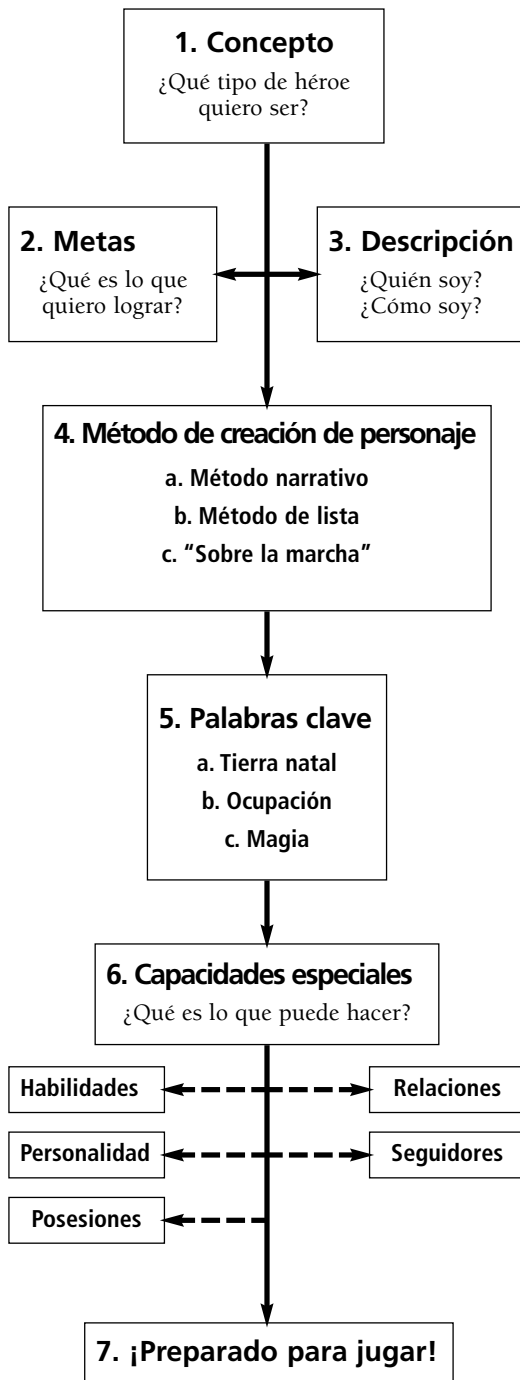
1. Concepto
¿Qué tipo de héroe quiero ser?

2. Metas
¿Qué es lo que quiero lograr?

3. Descripción
¿Quién soy? ¿Cómo soy?

4. Método de creación de personaje
a. Método narrativo
b. Método de lista
c. "Sobre la marcha"

5. Palabras clave
a. Tierra natal
b. Ocupación
c. Magia

6. Capacidades especiales
¿Qué es lo que puede hacer?

Habilidades

Relaciones

Personalidad

Seguidores

Posesiones

7. ¡Preparado para jugar!